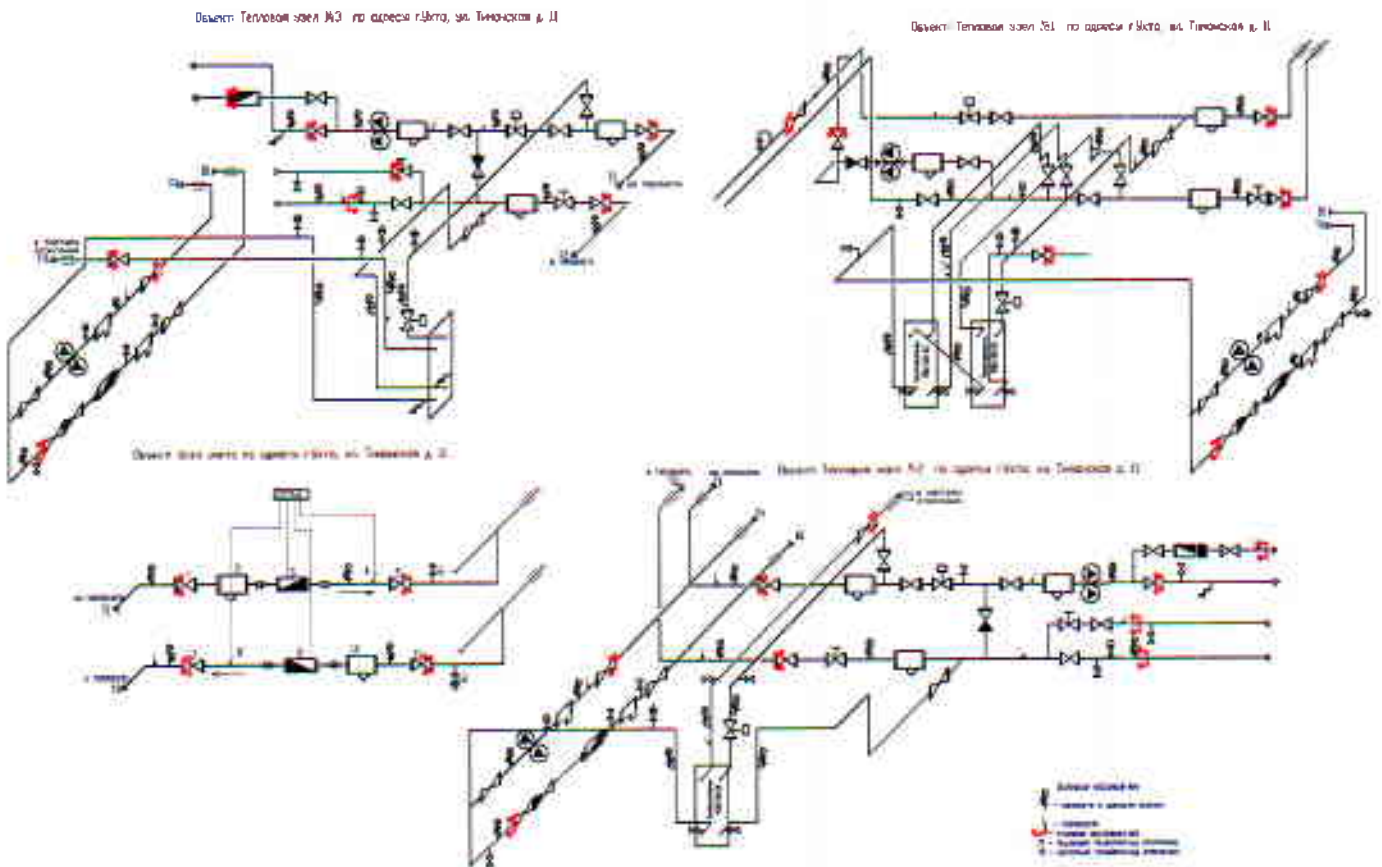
Объект: Тепловой узел №3 по адресу г.Ухта, ул. Тиманская д. 11

Объект: Тепловой узел №1 по адресу г.Ухта, ул. Тиманская д. 11

Объект: Узел учета по адресу г.Ухта, ул. Тиманская д. 11

Объект: Тепловой узел №2 по адресу г.Ухта, ул. Тиманская д. 11

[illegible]